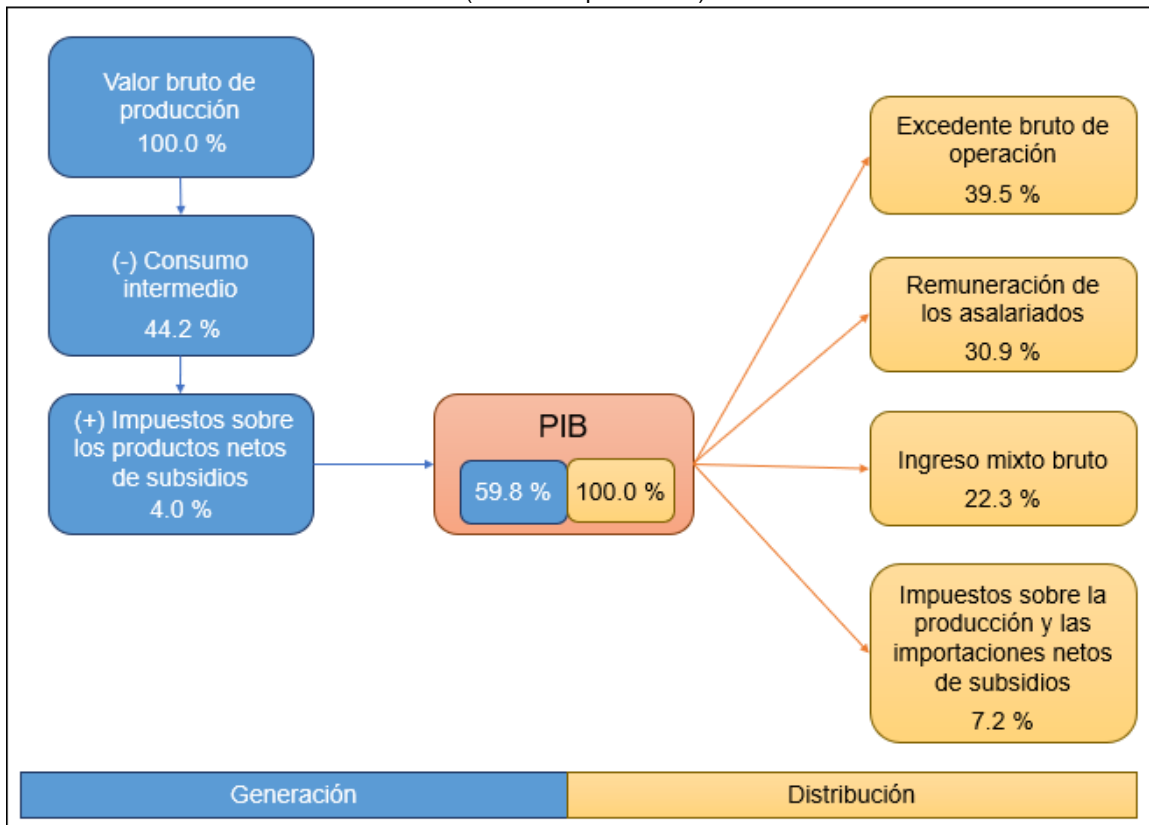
Valor bruto de producción
100.0 %

(-) Consumo intermedio
44.2 %

(+) Impuestos sobre los productos netos de subsidios
4.0 %

PIB
59.8 %
100.0 %

Excedente bruto de operación
39.5 %

Remuneración de los asalariados
30.9 %

Ingreso mixto bruto
22.3 %

Impuestos sobre la producción y las importaciones netos de subsidios
7.2 %

Generación

Distribución